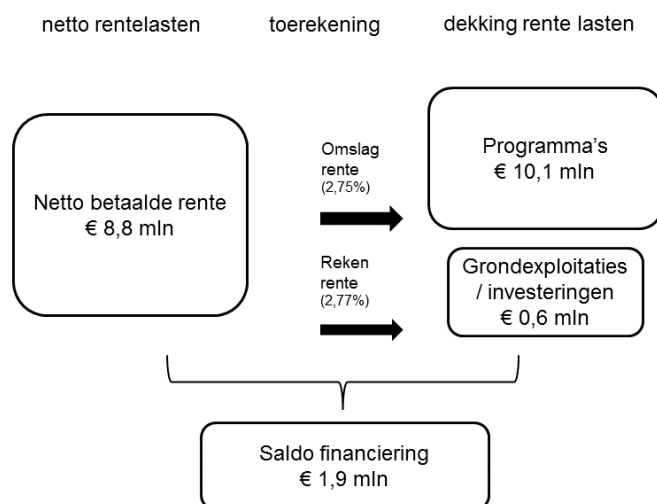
netto rentelasten

toerekening

dekking rente lasten

Netto betaalde rente
€ 8,8 mln

Omslag rente
(2,75%)

Programma's
€ 10,1 mln

Reken rente
(2,77%)

Grondexploitaties / investeringen
€ 0,6 mln

Saldo financiering
€ 1,9 mln